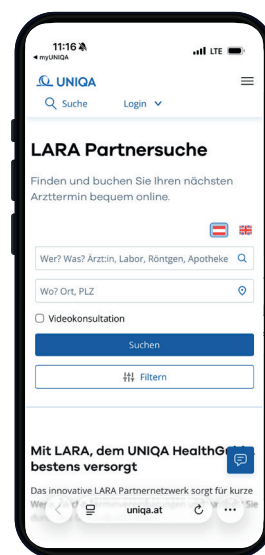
11:16
◂ myUNIQA
LTE

UNIQA

Suche
Login

LARA Partnersuche

Finden und buchen Sie Ihren nächsten Arzttermin bequem online.

Wer? Was? Ärzt:in, Labor, Röntgen, Apotheke

Wo? Ort, PLZ

Videokonsultation

Suchen

Filtern

Mit LARA, dem UNIQA HealthG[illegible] bestens versorgt

Das innovative LARA Partnernetzwerk sorgt für kurze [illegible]

uniqa.at